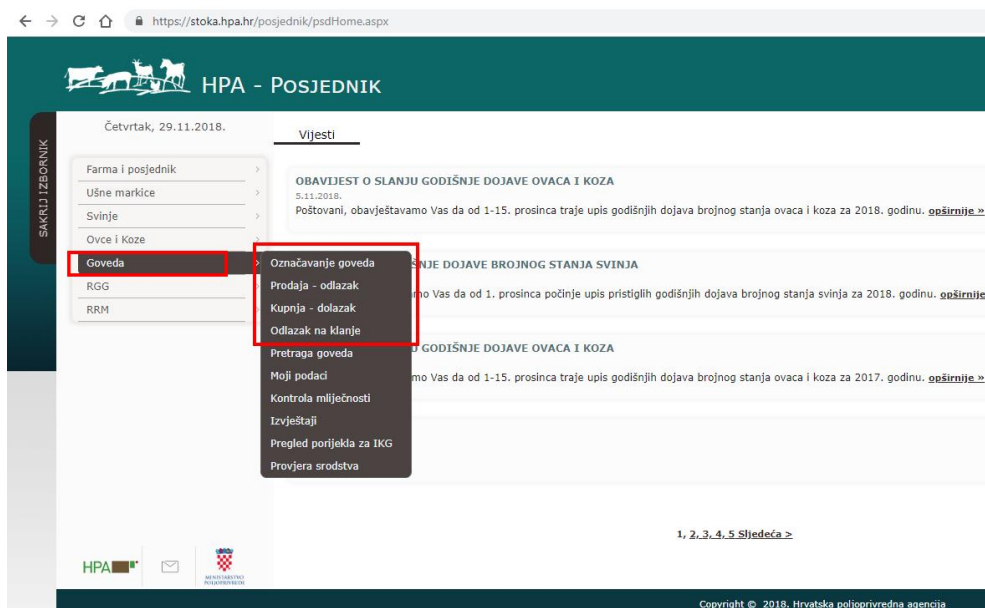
https://stoka.hpa.hr/posjednik/psdHome.aspx

HPA - POSJEDNIK

SAKRIJ IZBORNIK

Četvrtak, 29.11.2018.

Vijesti

Farma i posjednik
Ušne markice
Svinje
Ovce i Koze
Goveda
RGG
RRM

Označavanje goveda
Prodaja - odlazak
Kupnja - dolazak
Odlazak na klanje
Pretraga goveda
Moji podaci
Kontrola mliječnosti
Izvještaji
Pregled porijekla za IKG
Provjera srodstva

OBAVIJEST O SLANJU GODIŠNJE DOJAVE OVACA I KOZA
5.11.2018.
Poštovani, obavještavamo Vas da od 1-15. prosinca traje upis godišnjih dojava brojnog stanja ovaca i koza za 2018. godinu. opširnije »

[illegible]NJE DOJAVE BROJNOG STANJA SVINJA
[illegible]mo Vas da od 1. prosinca počinje upis pristiglih godišnjih dojava brojnog stanja svinja za 2018. godinu. opširnije

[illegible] GODIŠNJE DOJAVE OVACA I KOZA
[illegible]mo Vas da od 1-15. prosinca traje upis godišnjih dojava brojnog stanja ovaca i koza za 2017. godinu. opširnije »

1, 2, 3, 4, 5 Sljedeća >

HPA

MINISTARSTVO POLJOPRIVREDE

Copyright © 2018. Hrvatska poljoprivredna agencija